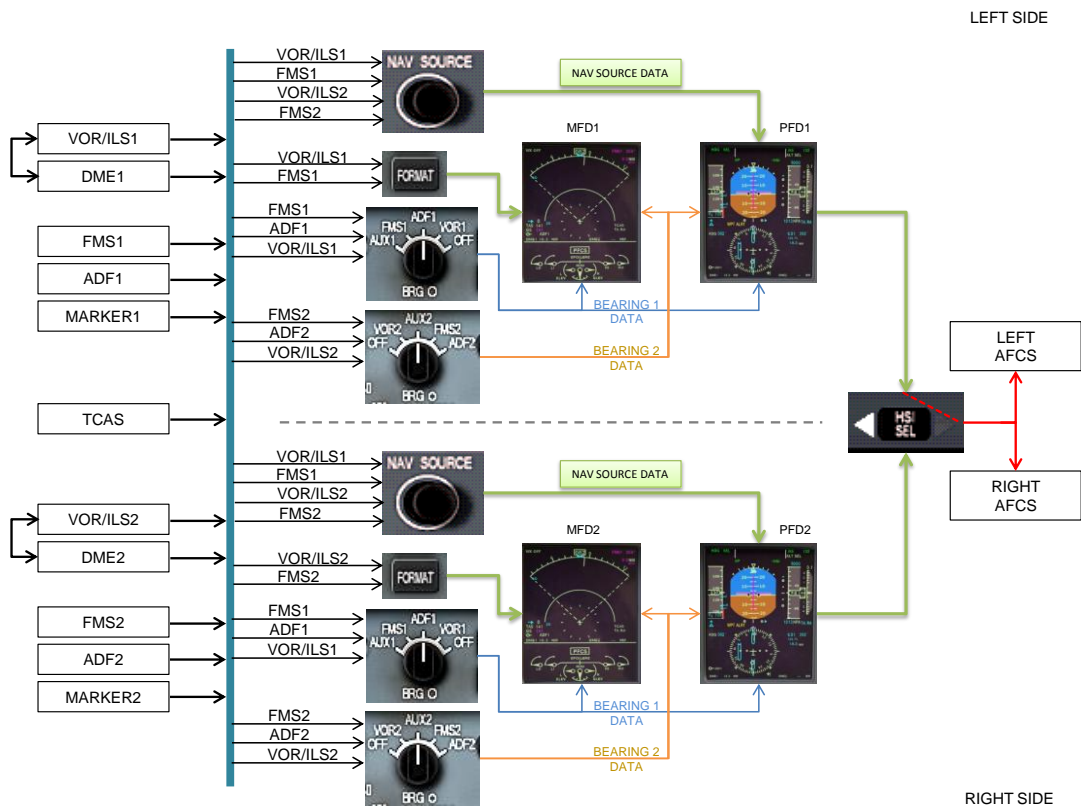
LEFT SIDE

VOR/ILS1
DME1
FMS1
ADF1
MARKER1
TCAS

VOR/ILS1
FMS1
VOR/ILS2
FMS2

NAV SOURCE

NAV SOURCE DATA

VOR/ILS1
FMS1

FORMAT

MFD1

PFD1

FMS1
ADF1
VOR/ILS1

FMS1 ADF1 VOR1
AUX1 OFF
BRG O

FMS2
ADF2
VOR/ILS2

VOR2 AUX2 FMS2
OFF ADF2
BRG O

BEARING 1 DATA

BEARING 2 DATA

LEFT AFCS

HSI SEL

RIGHT AFCS

VOR/ILS2
DME2
FMS2
ADF2
MARKER2

VOR/ILS1
FMS1
VOR/ILS2
FMS2

NAV SOURCE

NAV SOURCE DATA

VOR/ILS2
FMS2

FORMAT

MFD2

PFD2

FMS1
ADF1
VOR/ILS1

FMS1 ADF1 VOR1
AUX1 OFF
BRG O

BEARING 1 DATA

FMS2
ADF2
VOR/ILS2

VOR2 AUX2 FMS2
OFF ADF2
BRG O

BEARING 2 DATA

RIGHT SIDE